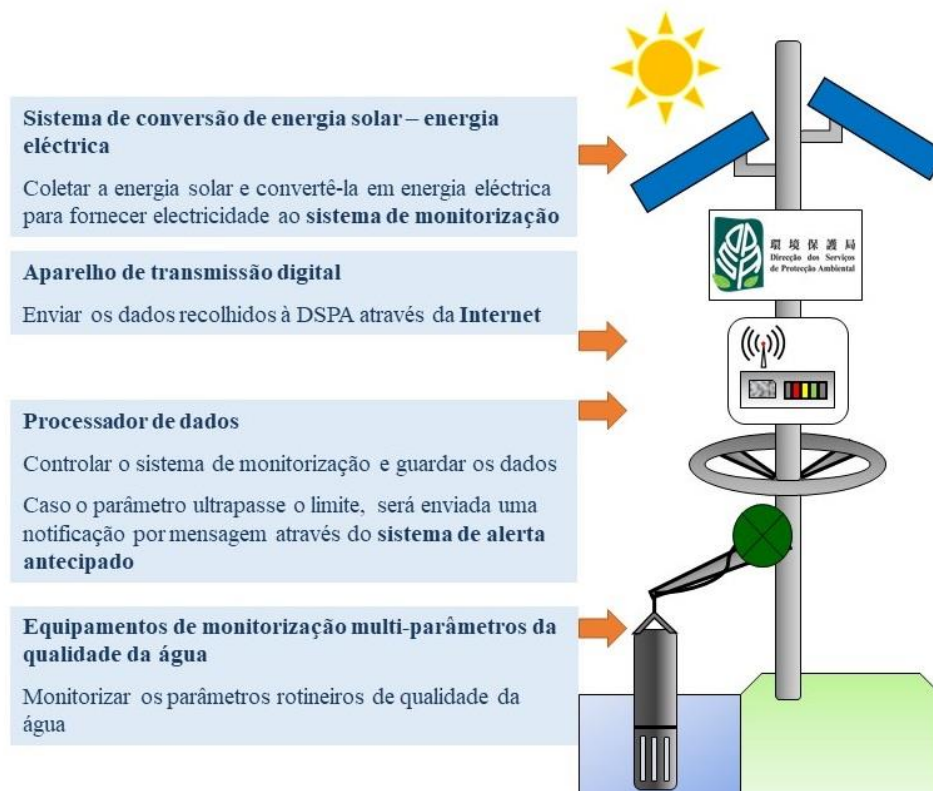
**Sistema de conversão de energia solar – energia eléctrica**

Coletar a energia solar e convertê-la em energia eléctrica para fornecer electricidade ao **sistema de monitorização**

**Aparelho de transmissão digital**

Enviar os dados recolhidos à DSPA através da **Internet**

**Processador de dados**

Controlar o sistema de monitorização e guardar os dados

Caso o parâmetro ultrapasse o limite, será enviada uma notificação por mensagem através do **sistema de alerta antecipado**

**Equipamentos de monitorização multi-parâmetros da qualidade da água**

Monitorizar os parâmetros rotineiros de qualidade da água

環境保護局
Direcção dos Serviços de Protecção Ambiental